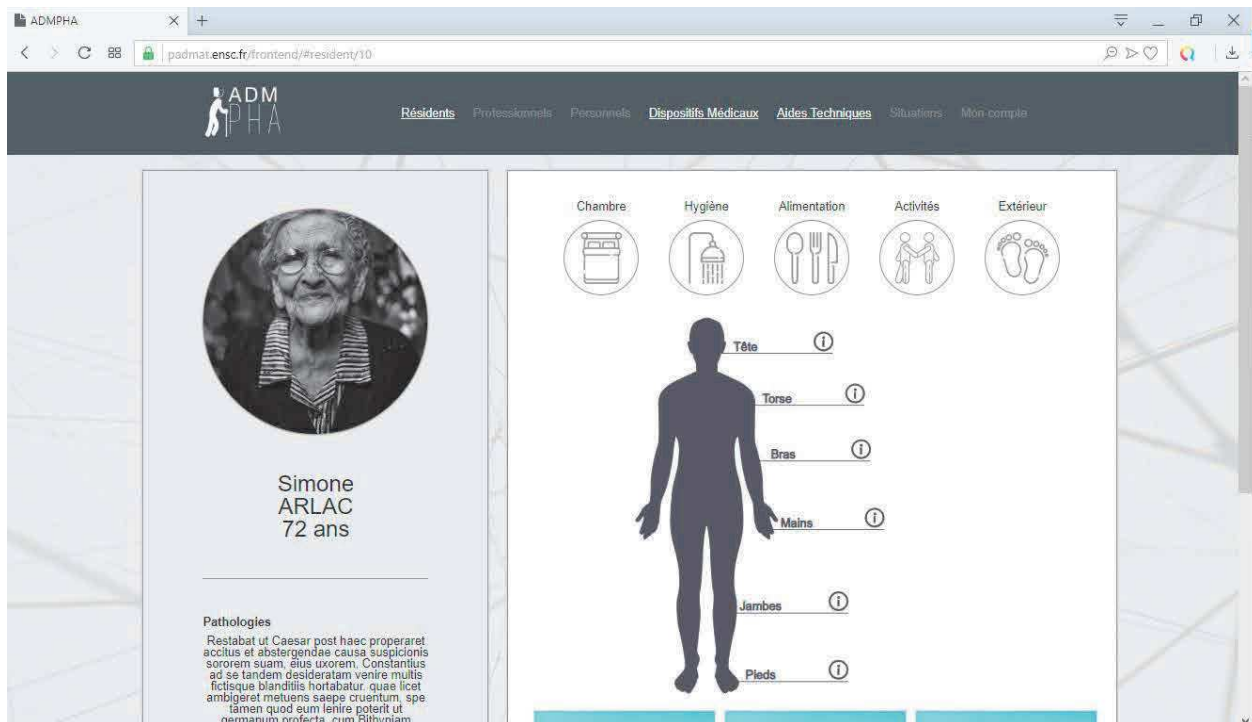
ADMPHA × +

padmat.ensc.fr/frontend/#resident/10

ADM PHA

Résidents Professionnels Personnels Dispositifs Médicaux Aides Techniques Situations Mon compte

Chambre Hygiène Alimentation Activités Extérieur

Tête
Torse
Bras
Mains
Jambes
Pieds

Simone
ARLAC
72 ans

Pathologies

Restabat ut Caesar post haec properaret accitus et abstergendae causa suspicionis sororem suam, eius uxorem, Constantius ad se tandem desideratam venire multis fictisque blanditiis hortabatur. quae licet ambigeret metuens saepe cruentum, spe tamen quod eum lenire poterit ut germanum profecta, cum Bithyniam